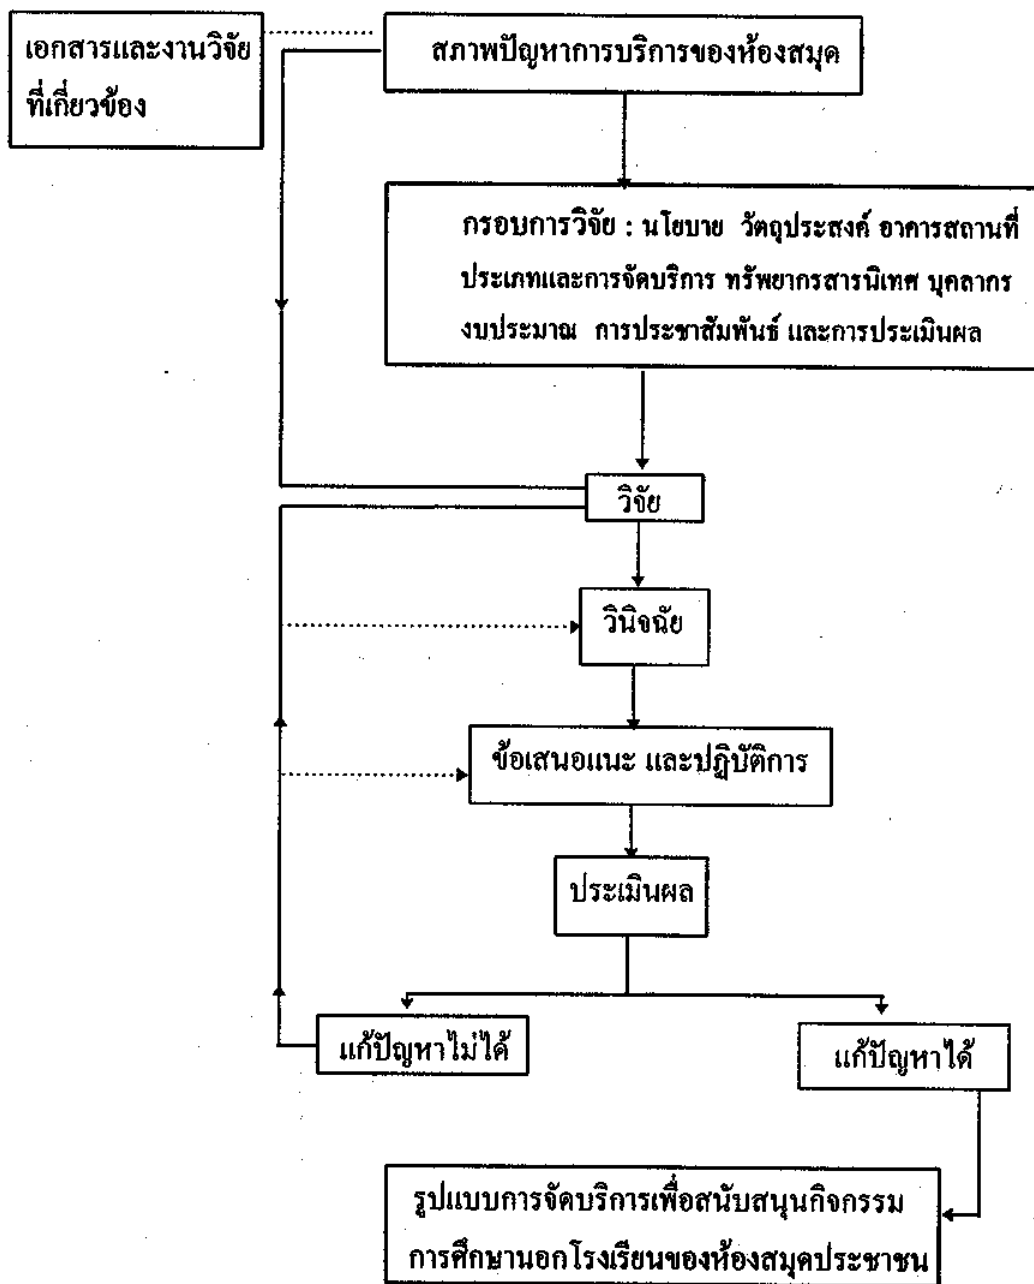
เอกสารและงานวิจัยที่เกี่ยวข้อง

สภาพปัญหาการบริการของห้องสมุด

กรอบการวิจัย : นโยบาย วัตถุประสงค์ อาคารสถานที่ ประเภทและการจัดบริการ ทรัพยากรสารนิเทศ บุคลากร งบประมาณ การประชาสัมพันธ์ และการประเมินผล

วิจัย

วินิจฉัย

ข้อเสนอแนะ และปฏิบัติการ

ประเมินผล

แก้ปัญหาไม่ได้

แก้ปัญหาได้

รูปแบบการจัดบริการเพื่อสนับสนุนกิจกรรมการศึกษานอกโรงเรียนของห้องสมุดประชาชน